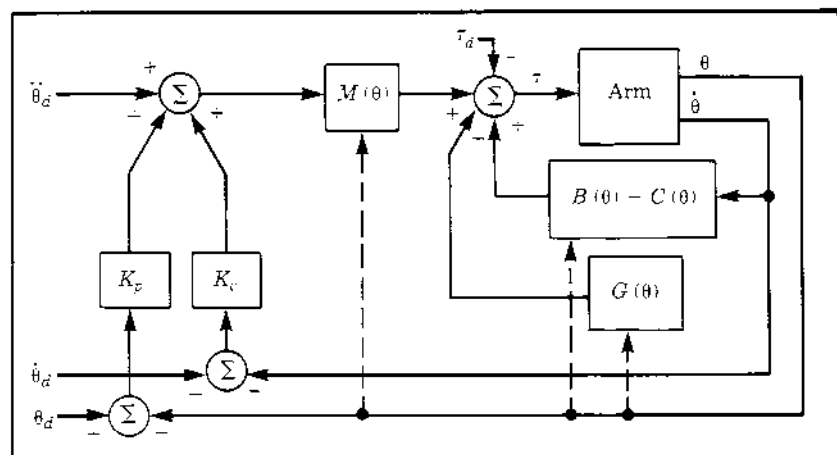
$\ddot{\theta}_d$
+
$\Sigma$
−
+
$M(\theta)$
$\tau_d$
−
$\Sigma$
$\tau$
Arm
$\theta$
$\dot{\theta}$
+
−
+
$B(\theta)-C(\theta)$
$K_p$
$K_v$
$G(\theta)$
$\dot{\theta}_d$
$\Sigma$
−
−
$\theta_d$
$\Sigma$
+
−